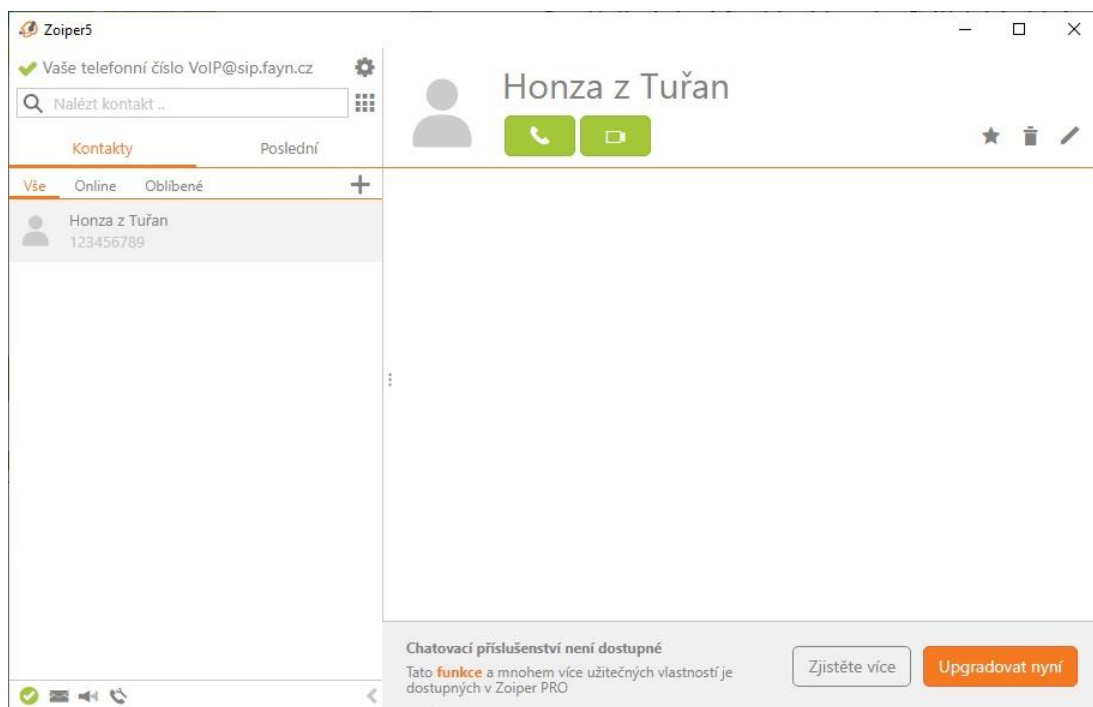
Zoiper5

Vaše telefonní číslo VoIP@sip.fayn.cz

Nalézt kontakt ..

Kontakty

Poslední

Vše

Online

Oblíbené

Honza z Tuřan
123456789

Honza z Tuřan

Chatovací příslušenství není dostupné

Tato funkce a mnohem více užitečných vlastností je dostupných v Zoiper PRO

Zjistěte více

Upgradovat nyní